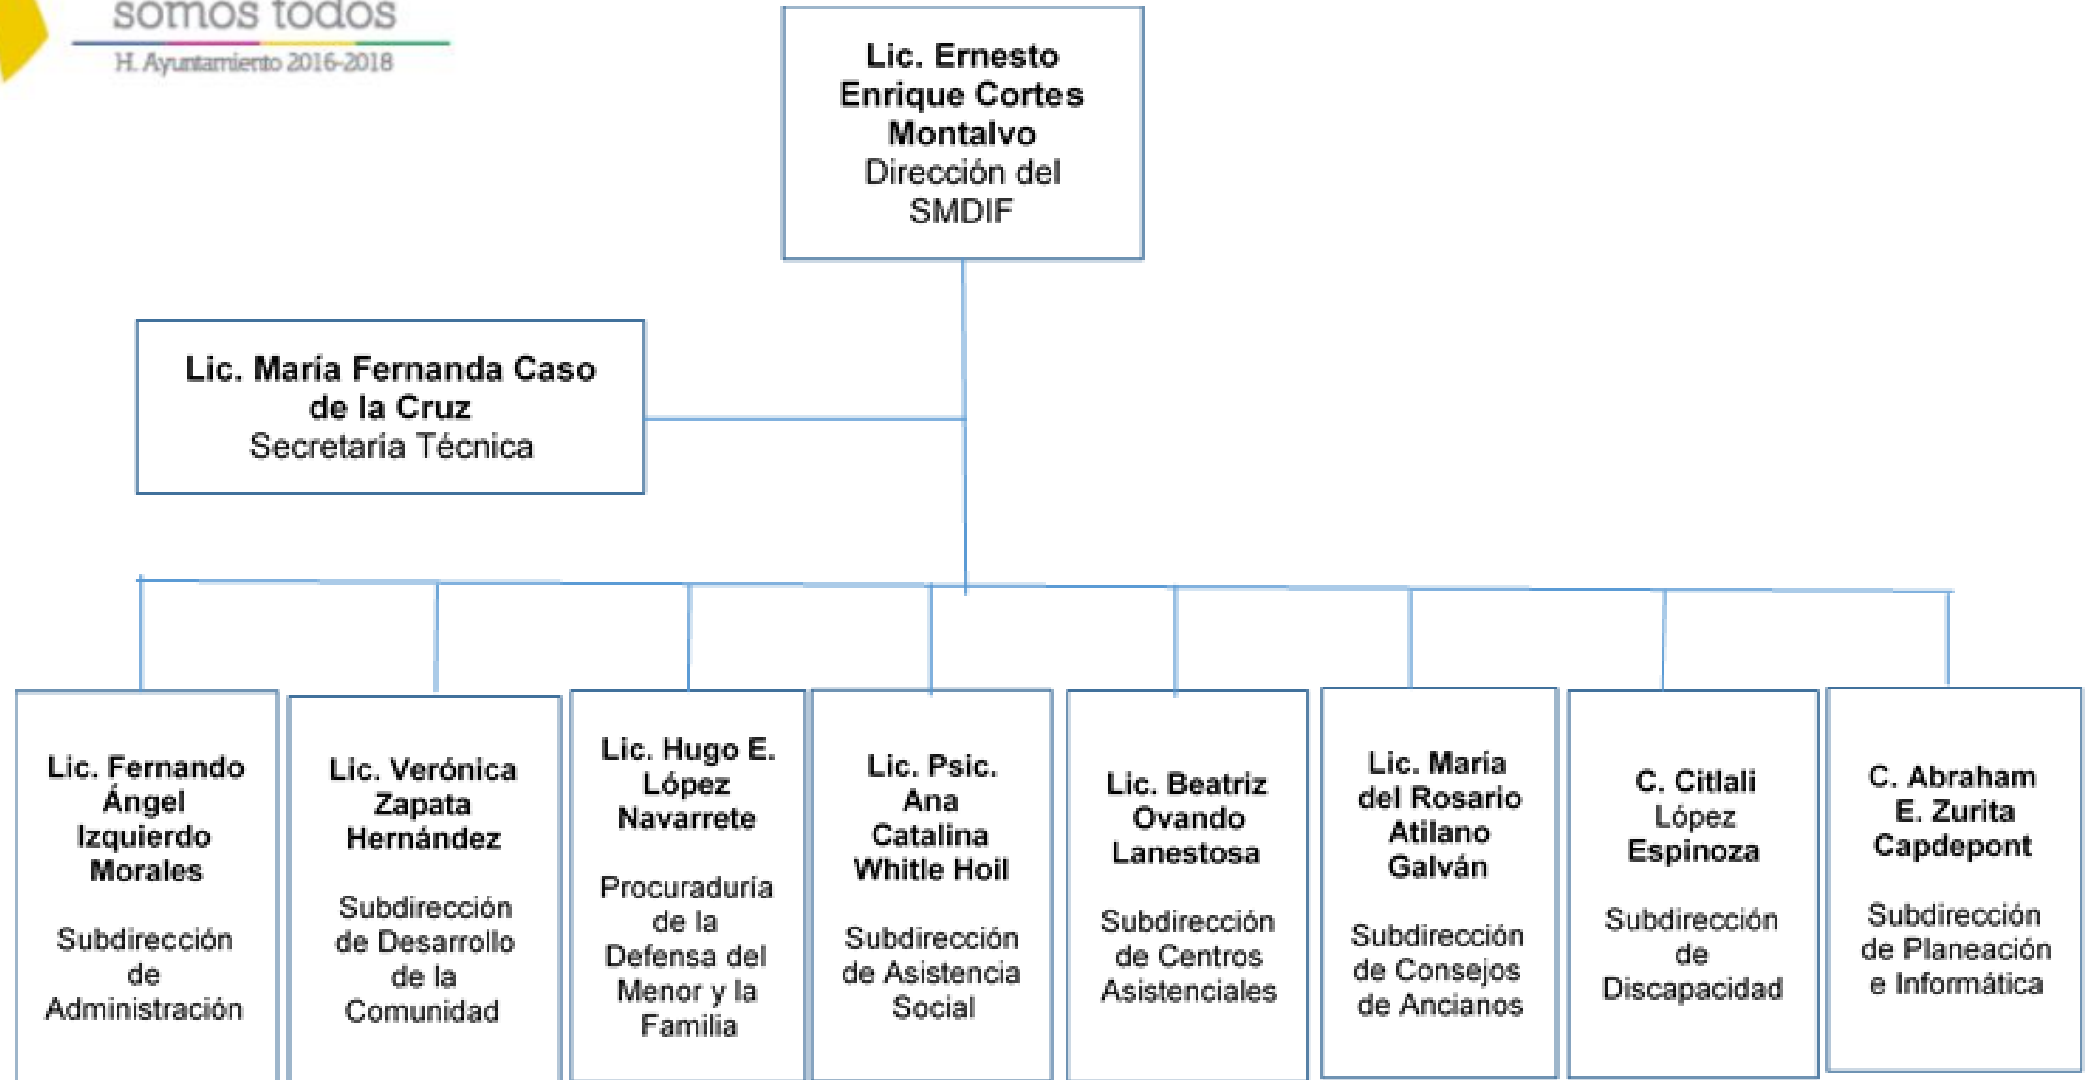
somos todos
H. Ayuntamiento 2016-2018

Lic. Ernesto Enrique Cortes Montalvo
Dirección del SMDIF

Lic. María Fernanda Caso de la Cruz
Secretaría Técnica

Lic. Fernando Ángel Izquierdo Morales
Subdirección de Administración

Lic. Verónica Zapata Hernández
Subdirección de Desarrollo de la Comunidad

Lic. Hugo E. López Navarrete
Procuraduría de la Defensa del Menor y la Familia

Lic. Psic. Ana Catalina Whitle Hoil
Subdirección de Asistencia Social

Lic. Beatriz Ovando Lanestosa
Subdirección de Centros Asistenciales

Lic. María del Rosario Atilano Galván
Subdirección de Consejos de Ancianos

C. Citlali López Espinoza
Subdirección de Discapacidad

C. Abraham E. Zurita Capdepont
Subdirección de Planeación e Informática